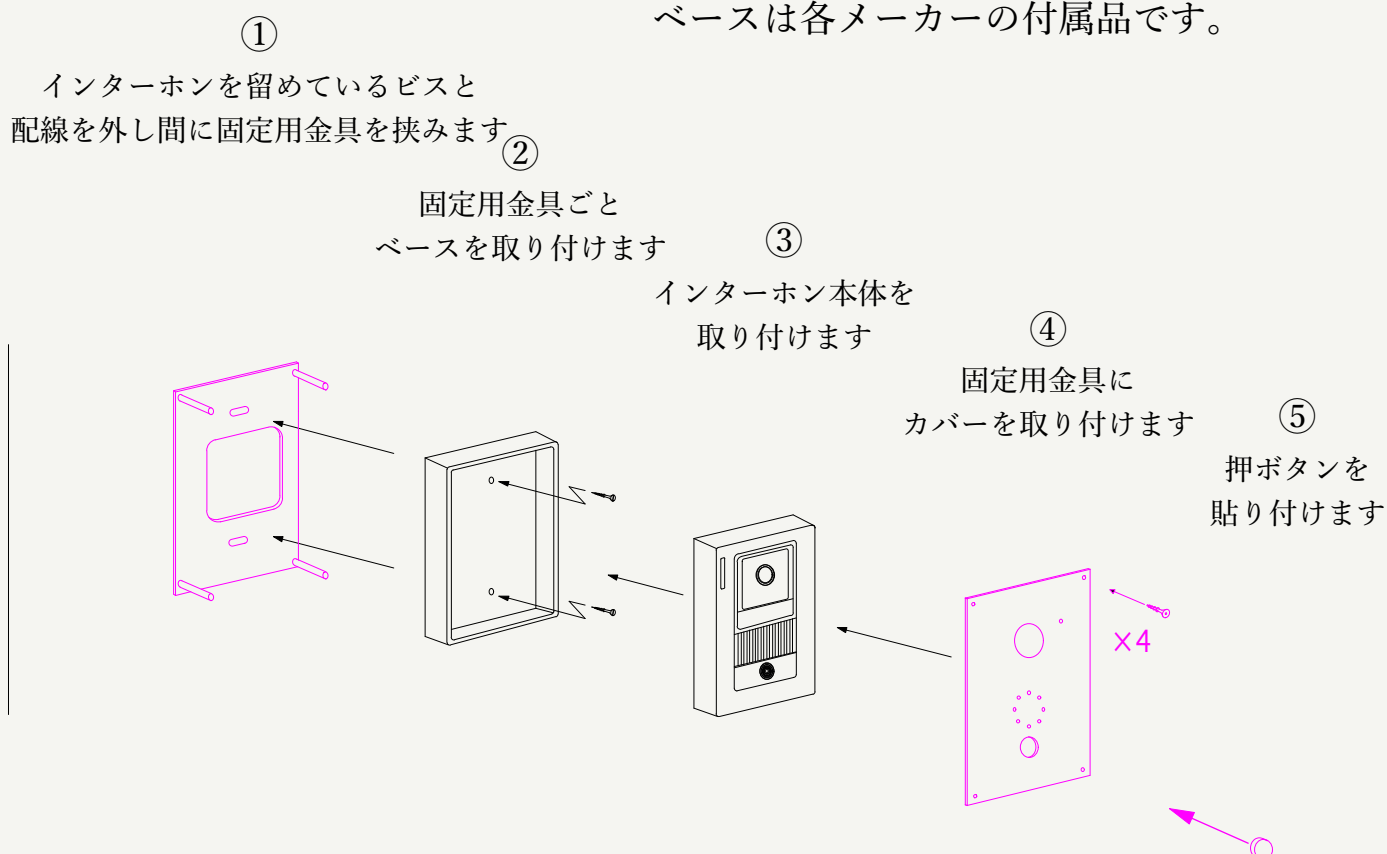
ベースは各メーカーの付属品です。

①
インターホンを留めているビスと
配線を外し間に固定用金具を挟みます

②
固定用金具ごと
ベースを取り付けます

③
インターホン本体を
取り付けます

④
固定用金具に
カバーを取り付けます

⑤
押ボタンを
貼り付けます

×4